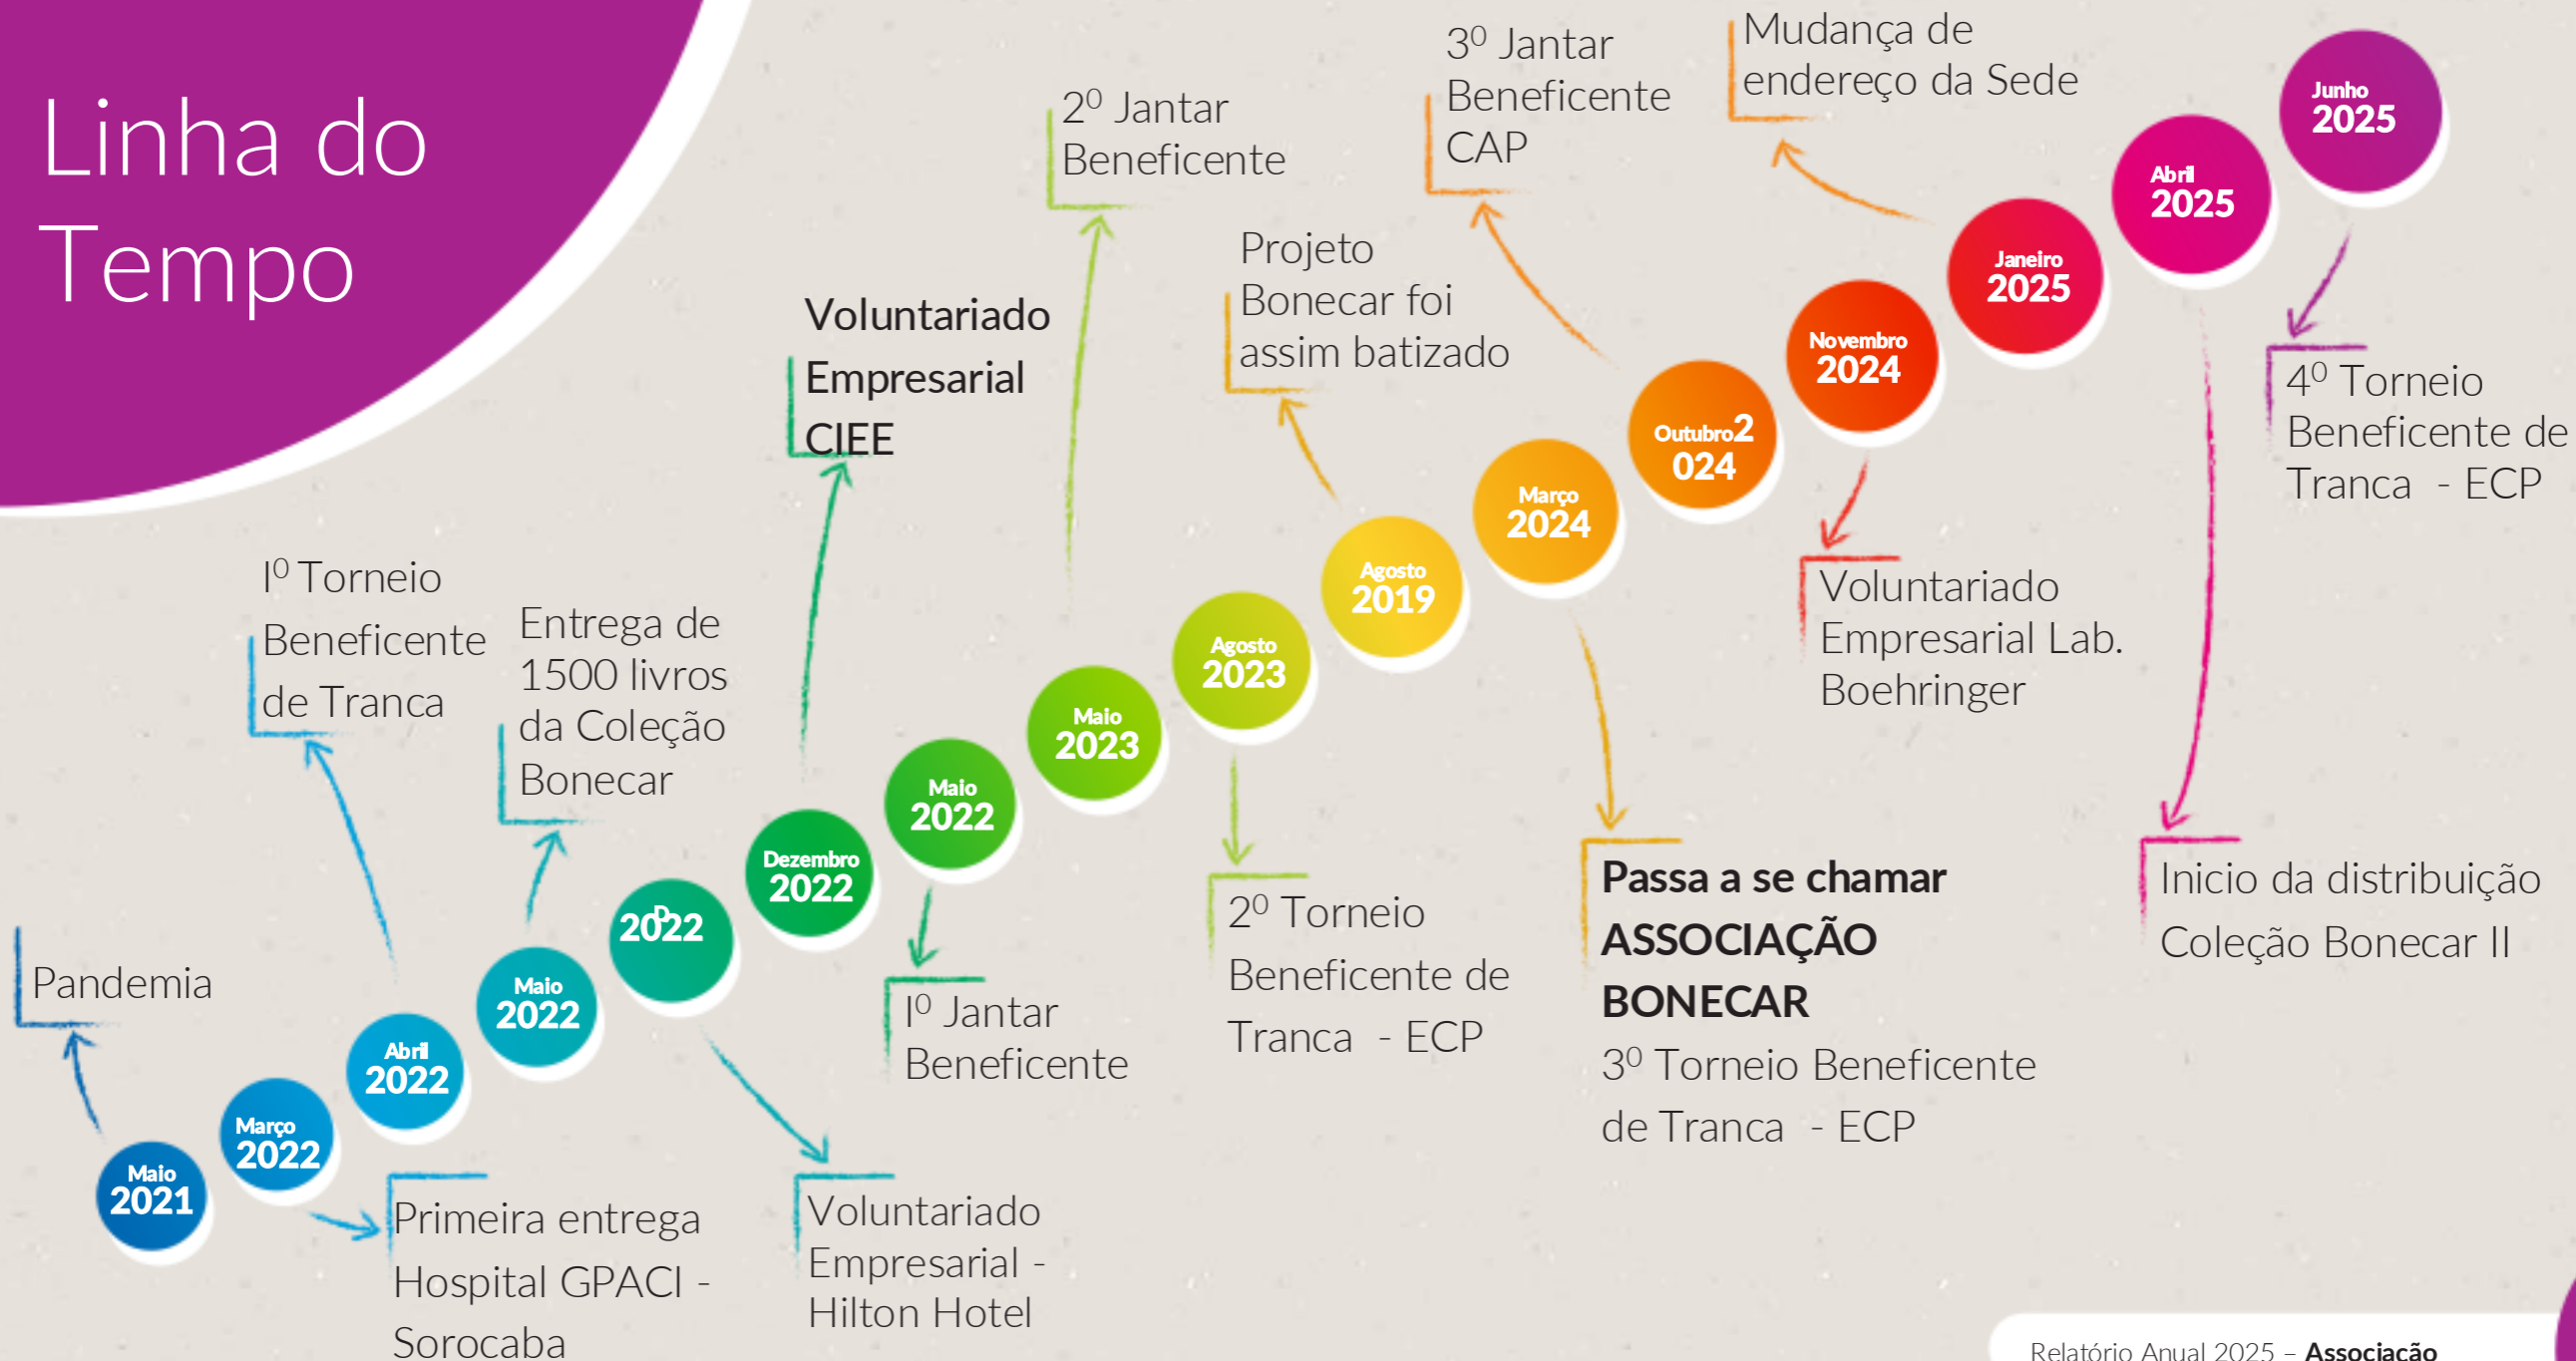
Linha do Tempo

Maio 2021
Pandemia

Março 2022
Primeira entrega Hospital GPACI - Sorocaba

Abril 2022
I⁰ Torneio Beneficente de Tranca

Maio 2022
Entrega de 1500 livros da Coleção Bonecar

2022
Voluntariado Empresarial - Hilton Hotel

Dezembro 2022
Voluntariado Empresarial CIEE

Maio 2022
I⁰ Jantar Beneficente

Maio 2023
2⁰ Jantar Beneficente

Agosto 2023
2⁰ Torneio Beneficente de Tranca - ECP

Agosto 2019
Projeto Bonecar foi assim batizado

Março 2024
Passa a se chamar ASSOCIAÇÃO BONECAR
3⁰ Torneio Beneficente de Tranca - ECP

Outubro 2024
3⁰ Jantar Beneficente CAP

Novembro 2024
Voluntariado Empresarial Lab. Boehringer

Janeiro 2025
Mudança de endereço da Sede

Abril 2025
Inicio da distribuição Coleção Bonecar II

Junho 2025
4⁰ Torneio Beneficente de Tranca - ECP

Relatório Anual 2025 – Associação